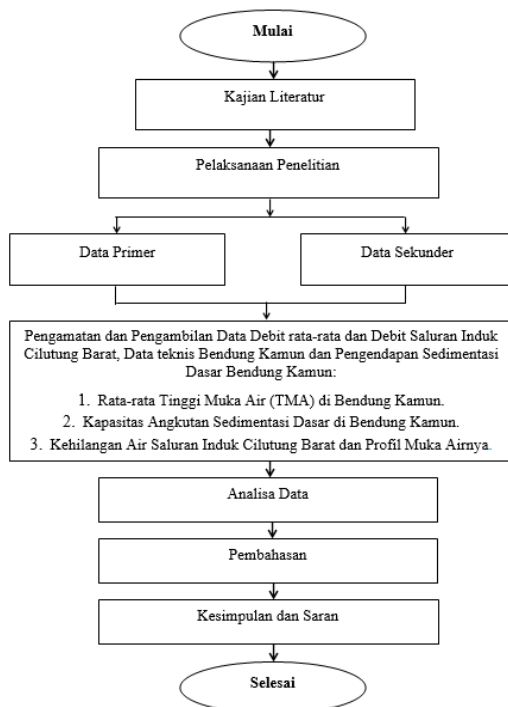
Mulai

Kajian Literatur

Pelaksanaan Penelitian

Data Primer

Data Sekunder

Pengamatan dan Pengambilan Data Debit rata-rata dan Debit Saluran Induk Cilutung Barat, Data teknis Bendung Kamun dan Pengendapan Sedimentasi Dasar Bendung Kamun:

1. Rata-rata Tinggi Muka Air (TMA) di Bendung Kamun.
2. Kapasitas Angkutan Sedimentasi Dasar di Bendung Kamun.
3. Kehilangan Air Saluran Induk Cilutung Barat dan Profil Muka Airnya.

Analisa Data

Pembahasan

Kesimpulan dan Saran

Selesai